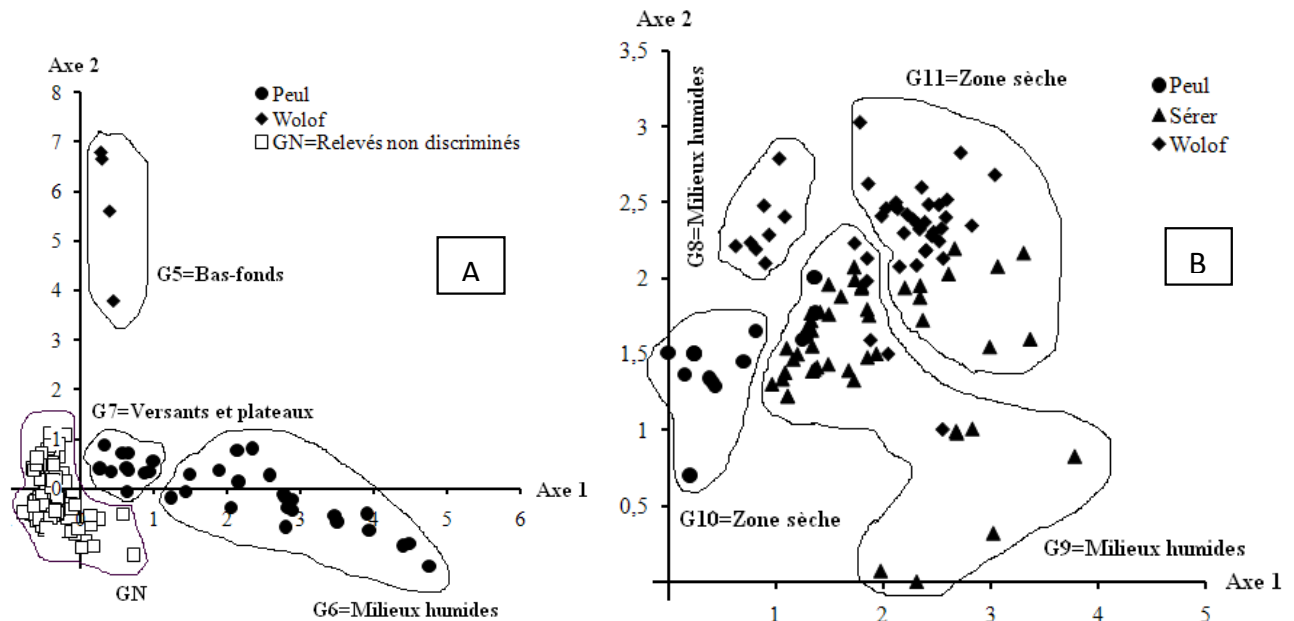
Axe 2
8
7
6
5
4
3
2
1
Peul
Wolof
GN=Relevés non discriminés
G5=Bas-fonds
A
G7=Versants et plateaux
Axe 1
1
2
3
4
5
6
GN
G6=Milieux humides

Axe 2
3,5
3
2,5
2
1,5
1
0,5
G8=Milieux humides
G11=Zone sèche
Peul
Sérer
Wolof
B
G10=Zone sèche
G9=Milieux humides
Axe 1
1
2
3
4
5